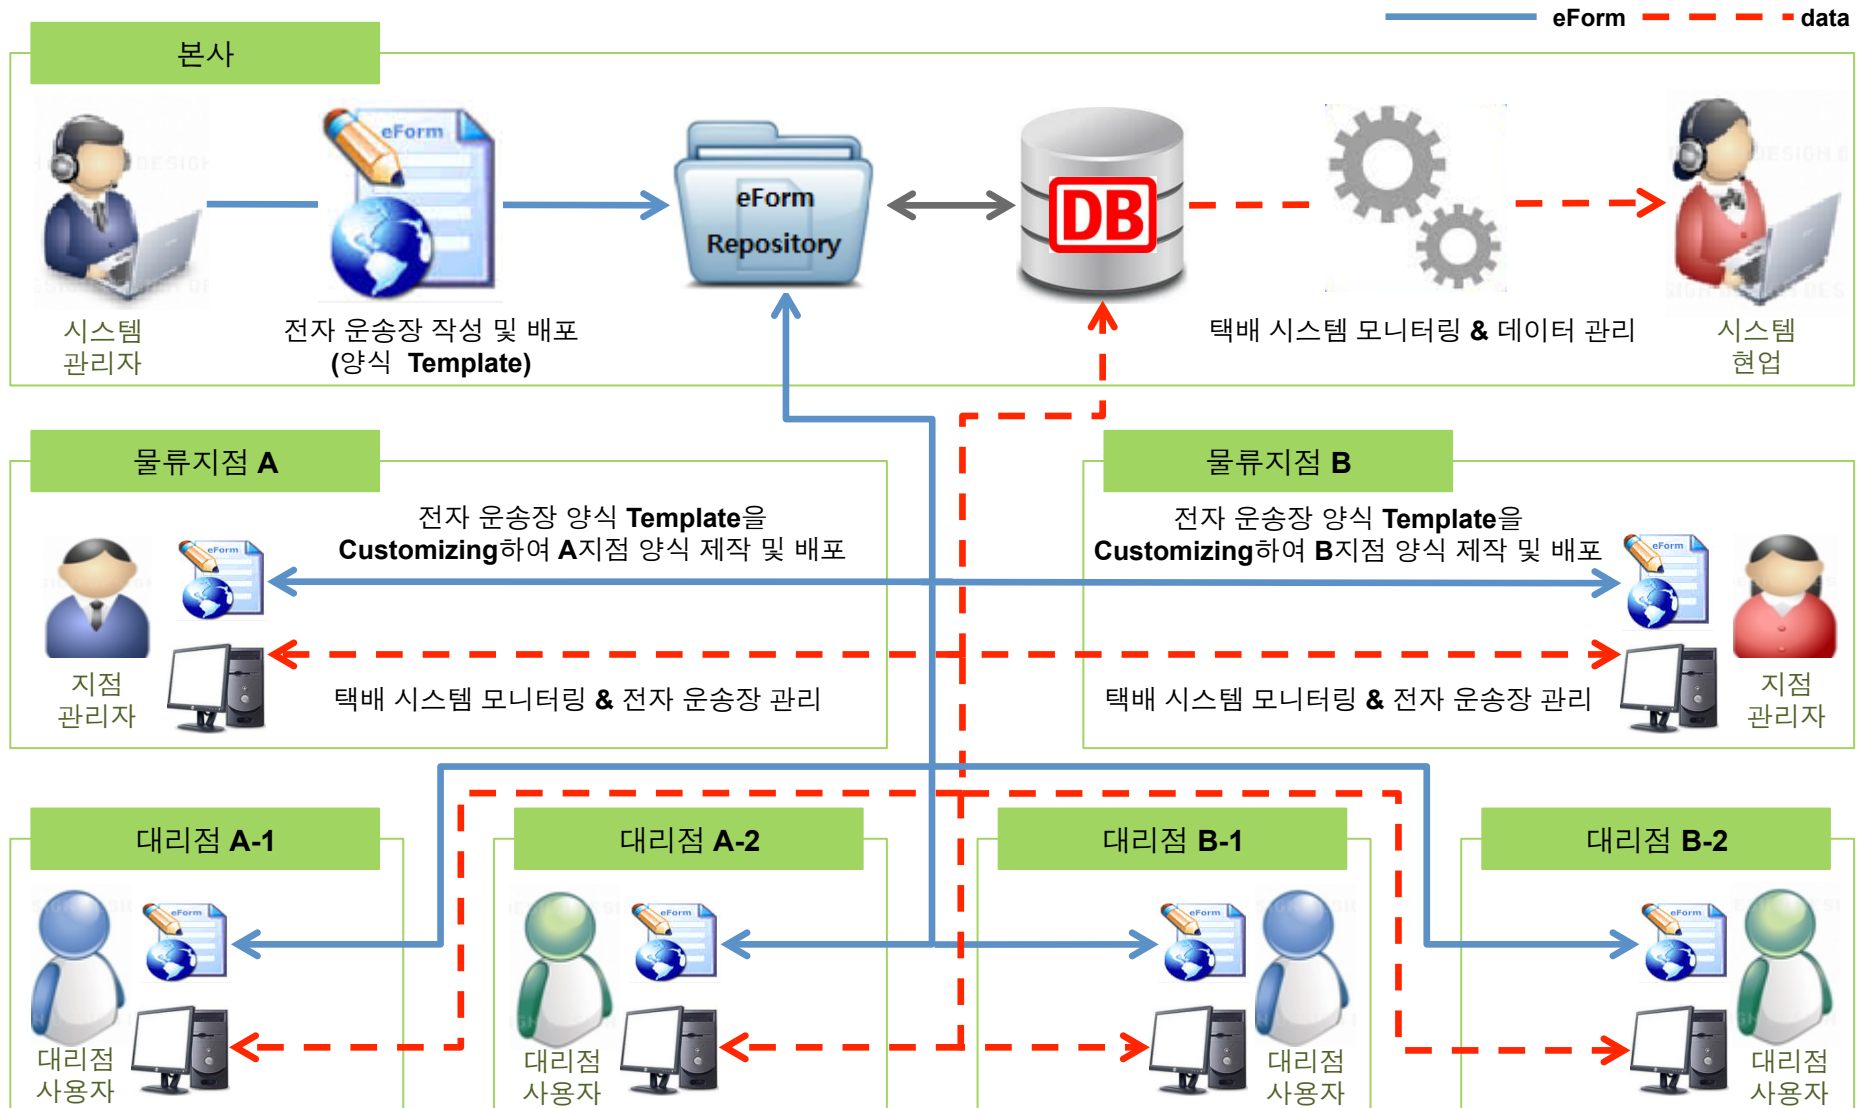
eForm data

본사

eForm

eForm Repository

DB

시스템 관리자

전자 운송장 작성 및 배포 (양식 Template)

택배 시스템 모니터링 & 데이터 관리

시스템 현업

물류지점 A

전자 운송장 양식 Template을 Customizing하여 A지점 양식 제작 및 배포

eForm

지점 관리자

택배 시스템 모니터링 & 전자 운송장 관리

물류지점 B

전자 운송장 양식 Template을 Customizing하여 B지점 양식 제작 및 배포

eForm

택배 시스템 모니터링 & 전자 운송장 관리

지점 관리자

대리점 A-1

eForm

대리점 사용자

대리점 A-2

eForm

대리점 사용자

대리점 B-1

eForm

대리점 사용자

대리점 B-2

eForm

대리점 사용자